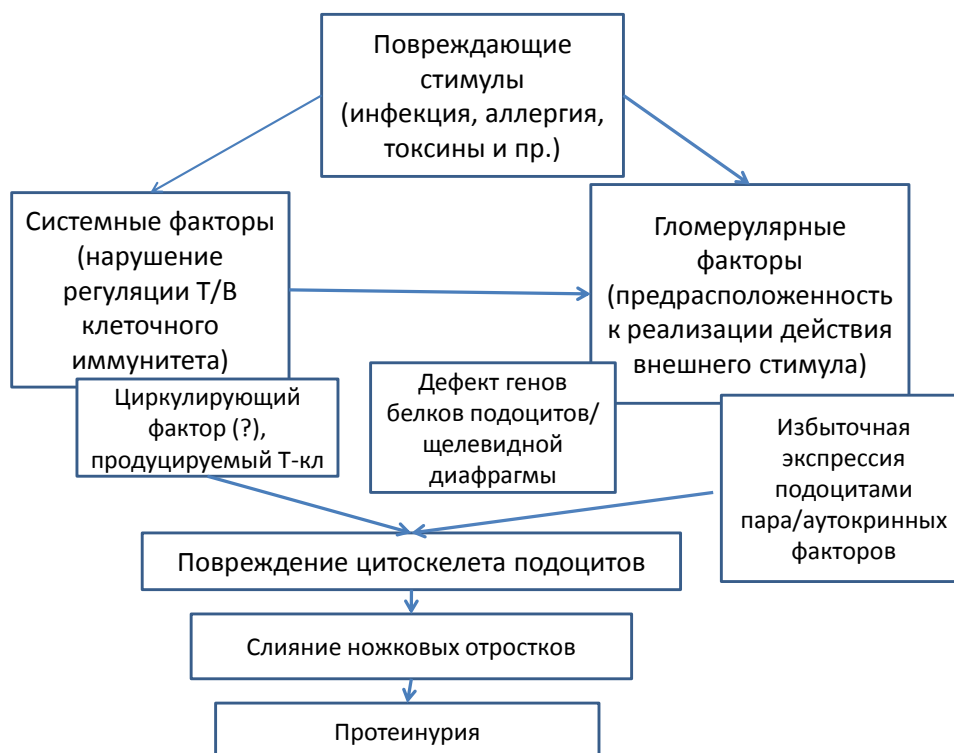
Повреждающие стимулы (инфекция, аллергия, токсины и пр.)

Системные факторы (нарушение регуляции Т/В клеточного иммунитета)

Гломерулярные факторы (предрасположенность к реализации действия внешнего стимула)

Циркулирующий фактор (?), продуцируемый Т-кл

Дефект генов белков подоцитов/ щелевидной диафрагмы

Избыточная экспрессия подоцитами пара/аутокринных факторов

Повреждение цитоскелета подоцитов

Слияние ножковых отростков

Протеинурия